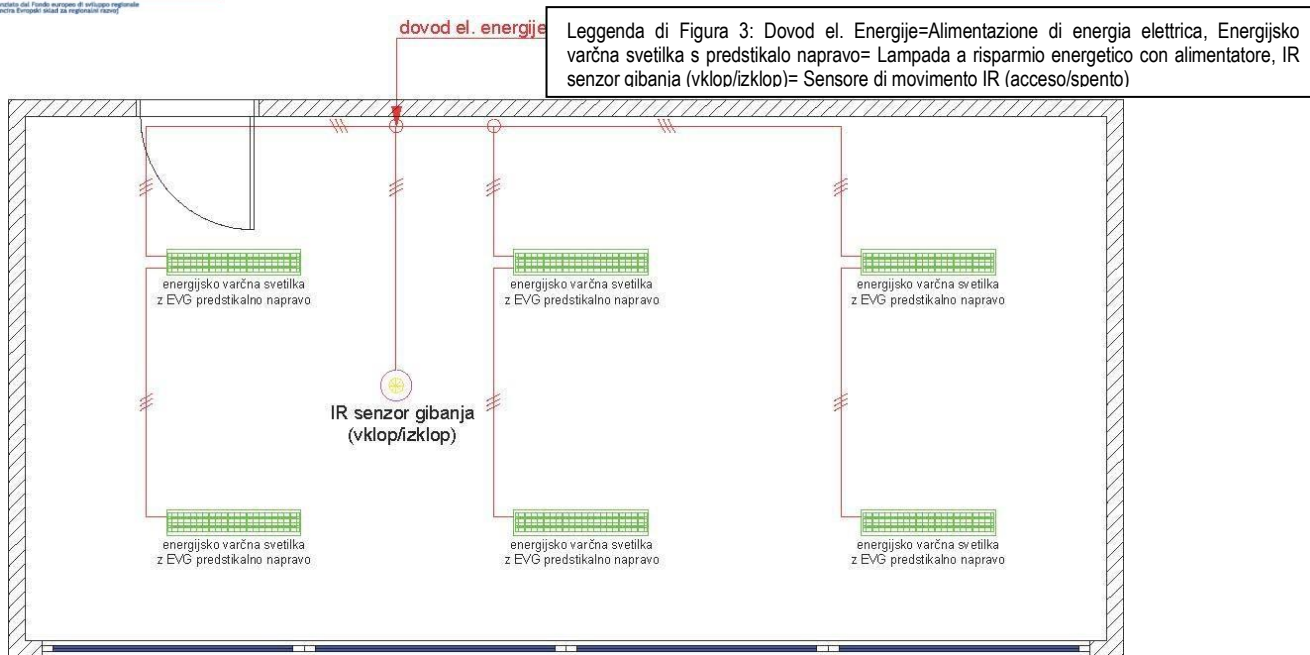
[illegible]nziato dal Fondo europeo di sviluppo regionale
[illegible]ncira Evropski sklad za regionalni razvoj

dovod el. energije

Leggenda di Figura 3: Dovod el. Energije=Alimentazione di energia elettrica, Energijsko varčna svetilka s predstikalo napravo= Lampada a risparmio energetico con alimentatore, IR senzor gibanja (vklop/izklop)= Sensore di movimento IR (acceso/spento)

energijsko varčna svetilka z EVG predstikalno napravo

energijsko varčna svetilka z EVG predstikalno napravo

energijsko varčna svetilka z EVG predstikalno napravo

IR senzor gibanja (vklop/izklop)

energijsko varčna svetilka z EVG predstikalno napravo

energijsko varčna svetilka z EVG predstikalno napravo

energijsko varčna svetilka z EVG predstikalno napravo